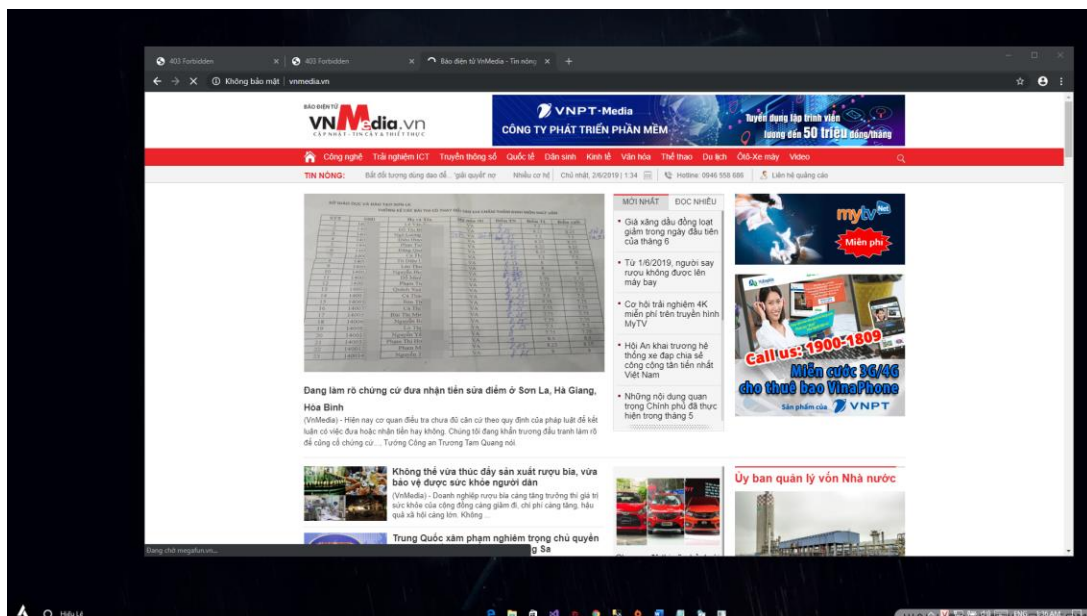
403 Forbidden
403 Forbidden
Báo điện tử VnMedia - Tin nóng
Không bảo mật | vnmedia.vn

BÁO ĐIỆN TỬ
VNMedia.vn
CẬP NHẬT - TIN CẬY & THIẾT THỰC

VNPT-Media
CÔNG TY PHÁT TRIỂN PHẦN MỀM
Tuyển dụng lập trình viên
lương đến 50 triệu đồng/tháng

Công nghệ | Trải nghiệm ICT | Truyền thông số | Quốc tế | Dân sinh | Kinh tế | Văn hóa | Thể thao | Du lịch | Ôtô-Xe máy | Video

TIN NÓNG: Bất đối tượng dùng dao đề... 'giải quyết' nợ | Nhiều cơ hội | Chủ nhật, 2/6/2019 | 1:34 | Hotline: 0946 558 686 | Liên hệ quảng cáo

MỚI NHẤT | ĐỌC NHIỀU
• Giá xăng dầu đồng loạt giảm trong ngày đầu tiên của tháng 6
• Từ 1/6/2019, người say rượu không được lên máy bay
• Cơ hội trải nghiệm 4K miễn phí trên truyền hình MyTV
• Hội An khai trương hệ thống xe đạp chia sẻ công cộng tân tiến nhất Việt Nam
• Những nội dung quan trọng Chính phủ đã thực hiện trong tháng 5

mytv Net
Miễn phí

Call us: 1900-1809
Miễn cước 3G/4G cho thuê bao VinaPhone
Sản phẩm của VNPT

Đang làm rõ chứng cứ đưa nhận tiền sửa điểm ở Sơn La, Hà Giang, Hòa Bình
(VnMedia) - Hiện nay cơ quan điều tra chưa đủ căn cứ theo quy định của pháp luật để kết luận có việc đưa hoặc nhận tiền hay không. Chúng tôi đang khẩn trương đấu tranh làm rõ để củng cố chứng cứ… Tướng Công an Trương Tam Quang nói.

Không thể vừa thúc đẩy sản xuất rượu bia, vừa bảo vệ được sức khỏe người dân
(VnMedia) - Doanh nghiệp rượu bia càng tăng trưởng thì giá trị sức khỏe của cộng đồng càng giảm đi, chi phí càng tăng, hậu quả xã hội càng lớn. Không ...

Trung Quốc xâm phạm nghiêm trọng chủ quyền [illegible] g Sa

Ủy ban quản lý vốn Nhà nước

Đang chờ megafun.vn...
Hiếu Lê
ENG 1:35 AM